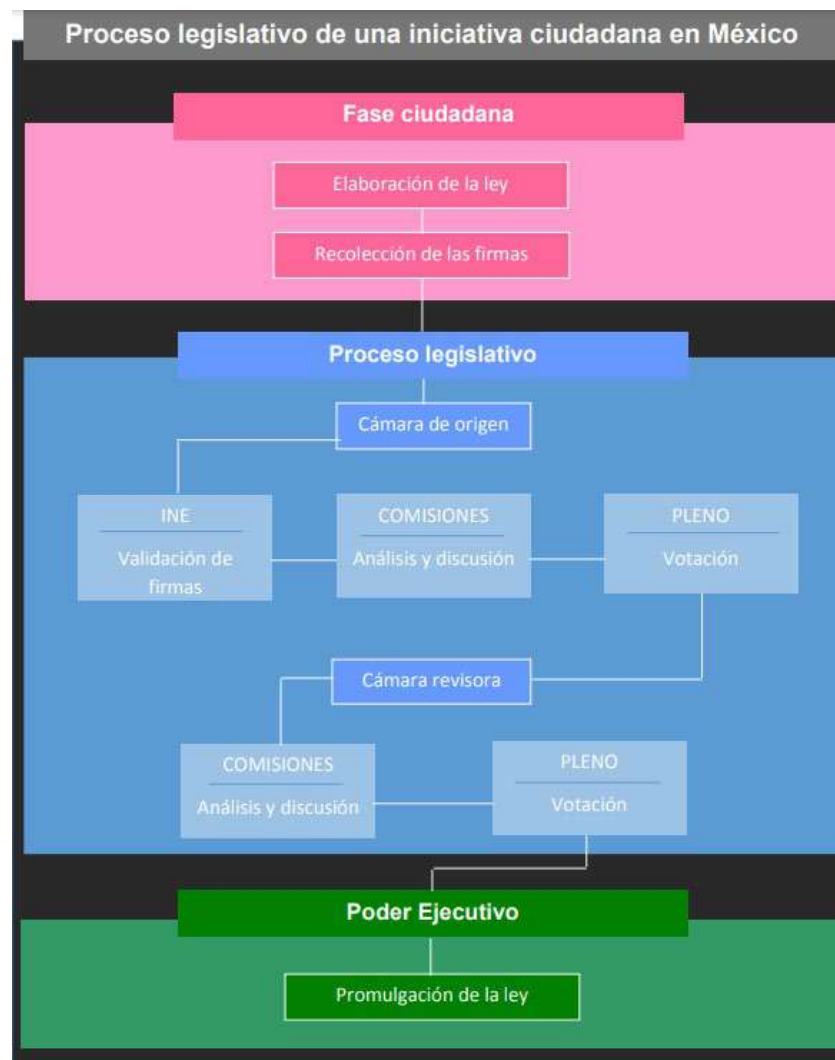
Proceso legislativo de una iniciativa ciudadana en México

Fase ciudadana

Elaboración de la ley

Recolección de las firmas

Proceso legislativo

Cámara de origen

INE
Validación de firmas

COMISIONES
Análisis y discusión

PLENO
Votación

Cámara revisora

COMISIONES
Análisis y discusión

PLENO
Votación

Poder Ejecutivo

Promulgación de la ley